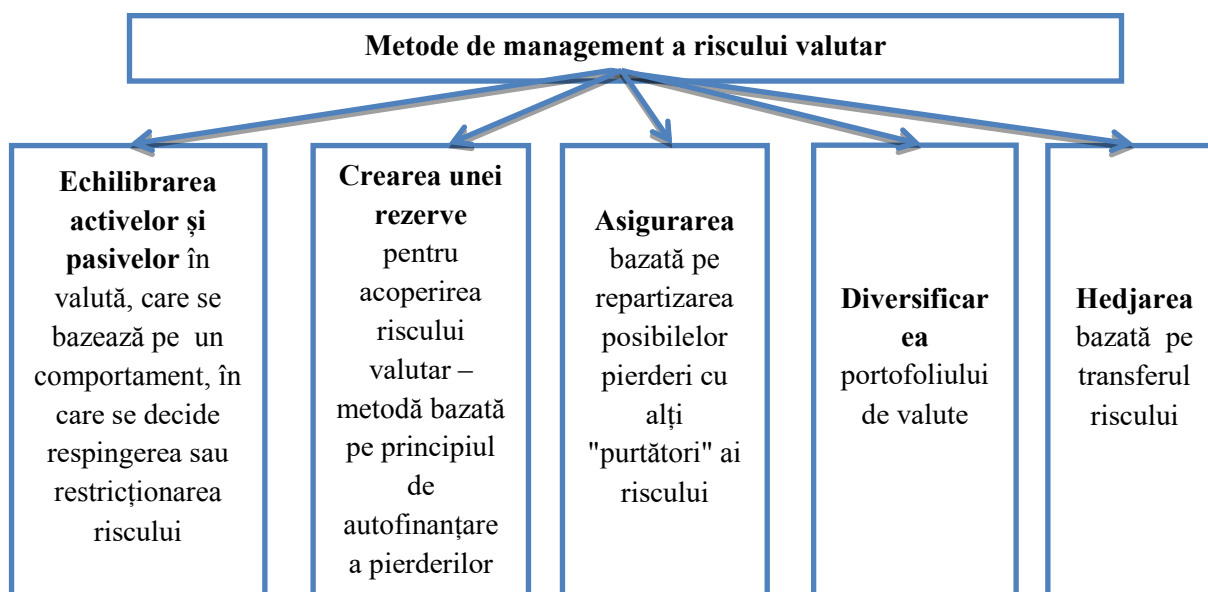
Metode de management a riscului valutar

**Echilibrarea activelor și pasivelor** în valută, care se bazează pe un comportament, în care se decide respingerea sau restricționarea riscului

**Crearea unei rezerve** pentru acoperirea riscului valutar – metodă bazată pe principiul de autofinanțare a pierderilor

**Asigurarea** bazată pe repartizarea posibilelor pierderi cu alți "purtători" ai riscului

**Diversificarea** portofoliului de valute

**Hedjarea** bazată pe transferul riscului